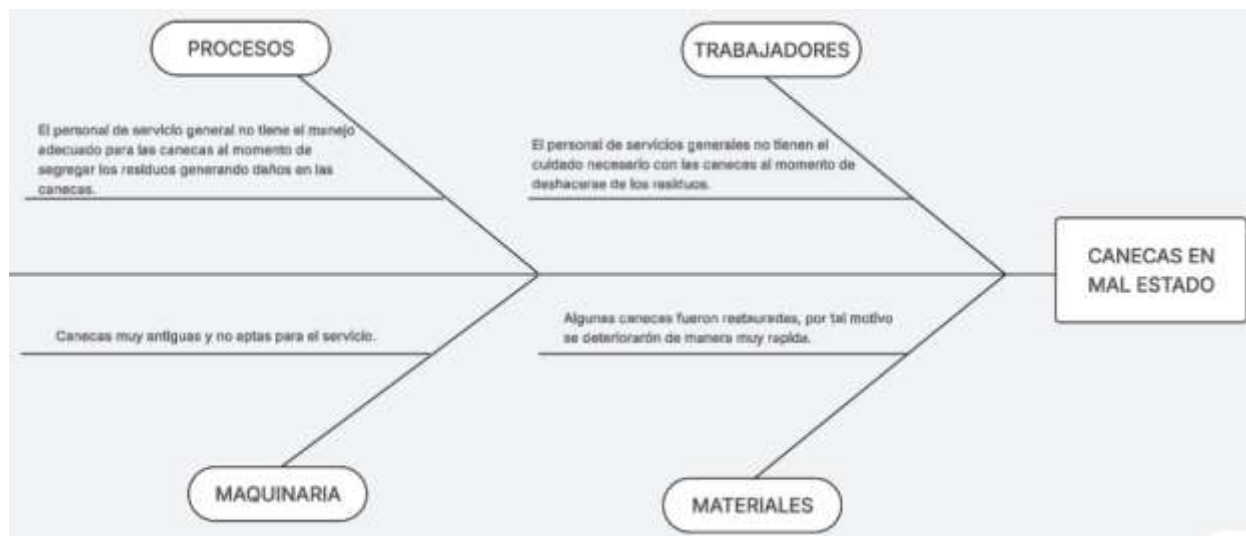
PROCESOS

El personal de servicio general no tiene el manejo adecuado para las canecas al momento de segregar los residuos generando daños en las canecas.

TRABAJADORES

El personal de servicios generales no tienen el cuidado necesario con las canecas al momento de deshacerse de los resituos.

CANECAS EN MAL ESTADO

Canecas muy antiguas y no aptas para el servicio.

Algunas canecas fueron restauradas, por tal motivo se deteriorarón de manera muy rapida.

MAQUINARIA

MATERIALES